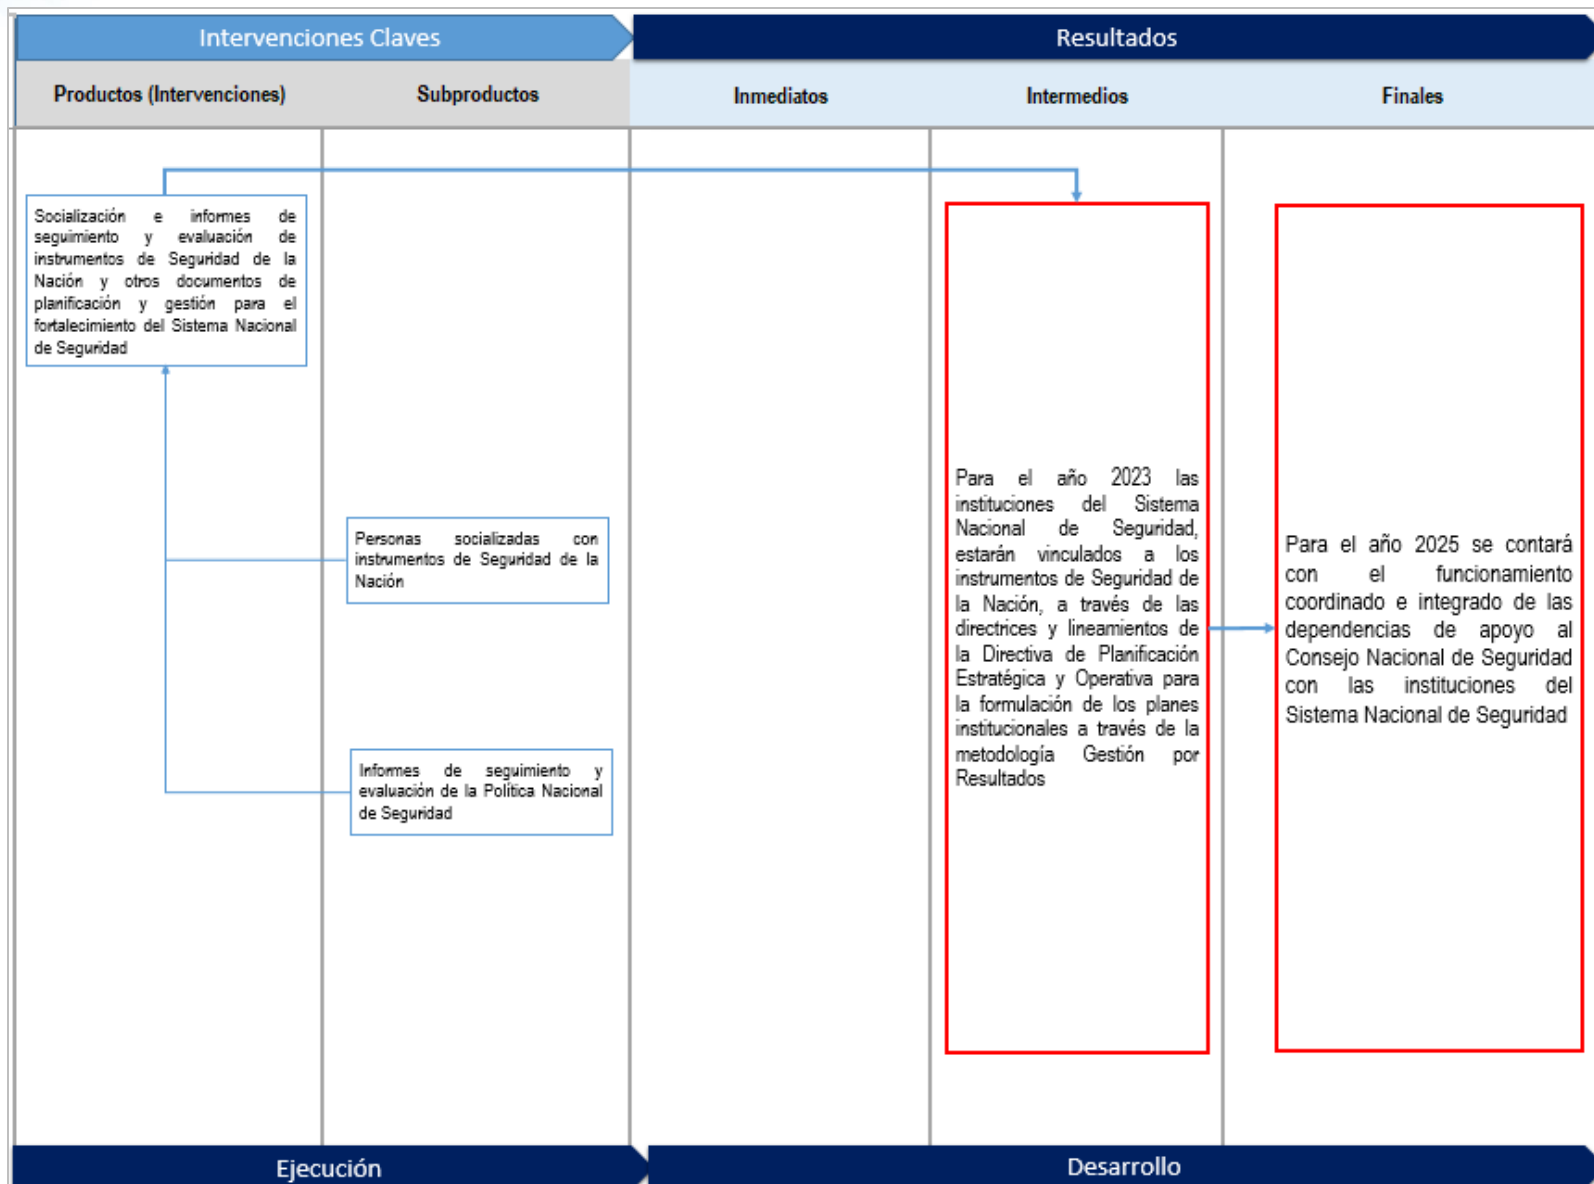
| Intervenciones Claves | | Resultados | | |
|---|---|---|---|---|
| Productos (Intervenciones) | Subproductos | Inmediatos | Intermedios | Finales |

Socialización e informes de seguimiento y evaluación de instrumentos de Seguridad de la Nación y otros documentos de planificación y gestión para el fortalecimiento del Sistema Nacional de Seguridad

Personas socializadas con instrumentos de Seguridad de la Nación

Informes de seguimiento y evaluación de la Política Nacional de Seguridad

Para el año 2023 las instituciones del Sistema Nacional de Seguridad, estarán vinculados a los instrumentos de Seguridad de la Nación, a través de las directrices y lineamientos de la Directiva de Planificación Estratégica y Operativa para la formulación de los planes institucionales a través de la metodología Gestión por Resultados

Para el año 2025 se contará con el funcionamiento coordinado e integrado de las dependencias de apoyo al Consejo Nacional de Seguridad con las instituciones del Sistema Nacional de Seguridad

Ejecución

Desarrollo